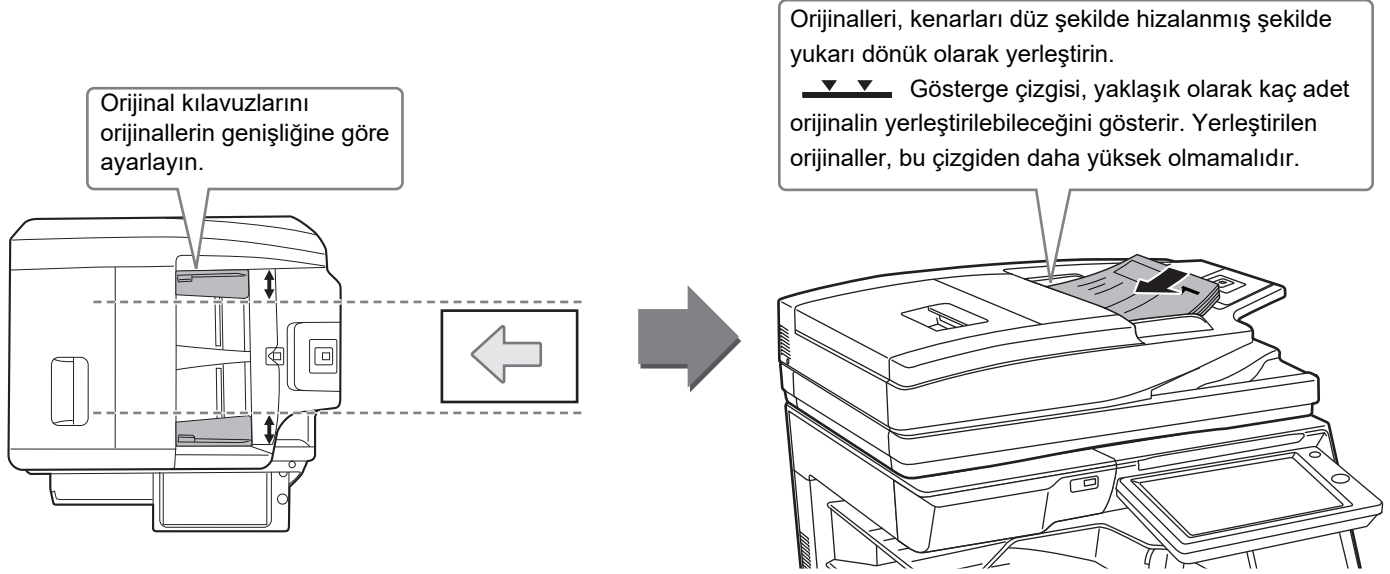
Orijinal kılavuzlarını orijinallerin genişliğine göre ayarlayın.

Orijinalleri, kenarları düz şekilde hizalanmış şekilde yukarı dönük olarak yerleştirin.
Gösterge çizgisi, yaklaşık olarak kaç adet orijinalin yerleştirilebileceğini gösterir. Yerleştirilen orijinaller, bu çizgiden daha yüksek olmamalıdır.